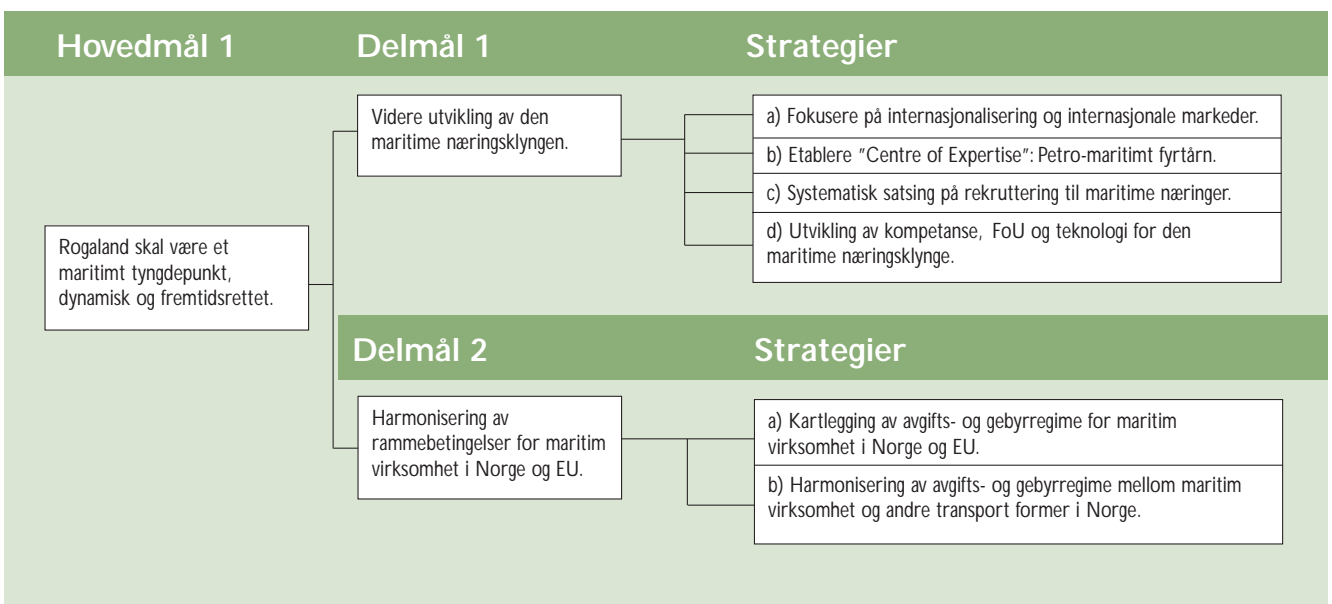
Hovedmål 1

Delmål 1

Strategier

Rogaland skal være et maritimt tyngdepunkt, dynamisk og fremtidsrettet.

Videre utvikling av den maritime næringsklyngen.

a) Fokusere på internasjonalisering og internasjonale markeder.

b) Etablere "Centre of Expertise": Petro-maritimt fyrtårn.

c) Systematisk satsing på rekruttering til maritime næringer.

d) Utvikling av kompetanse, FoU og teknologi for den maritime næringsklynge.

Delmål 2

Strategier

Harmonisering av rammebetingelser for maritim virksomhet i Norge og EU.

a) Kartlegging av avgifts- og gebyrregime for maritim virksomhet i Norge og EU.

b) Harmonisering av avgifts- og gebyrregime mellom maritim virksomhet og andre transport former i Norge.